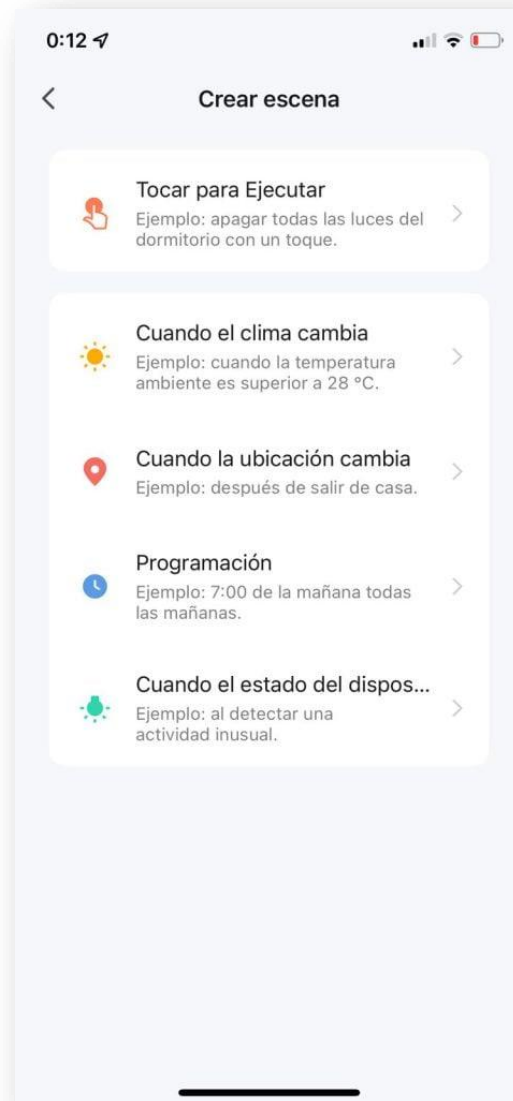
0:12

<

Crear escena

Tocar para Ejecutar
Ejemplo: apagar todas las luces del dormitorio con un toque.

Cuando el clima cambia
Ejemplo: cuando la temperatura ambiente es superior a 28 °C.

Cuando la ubicación cambia
Ejemplo: después de salir de casa.

Programación
Ejemplo: 7:00 de la mañana todas las mañanas.

Cuando el estado del dispos...
Ejemplo: al detectar una actividad inusual.